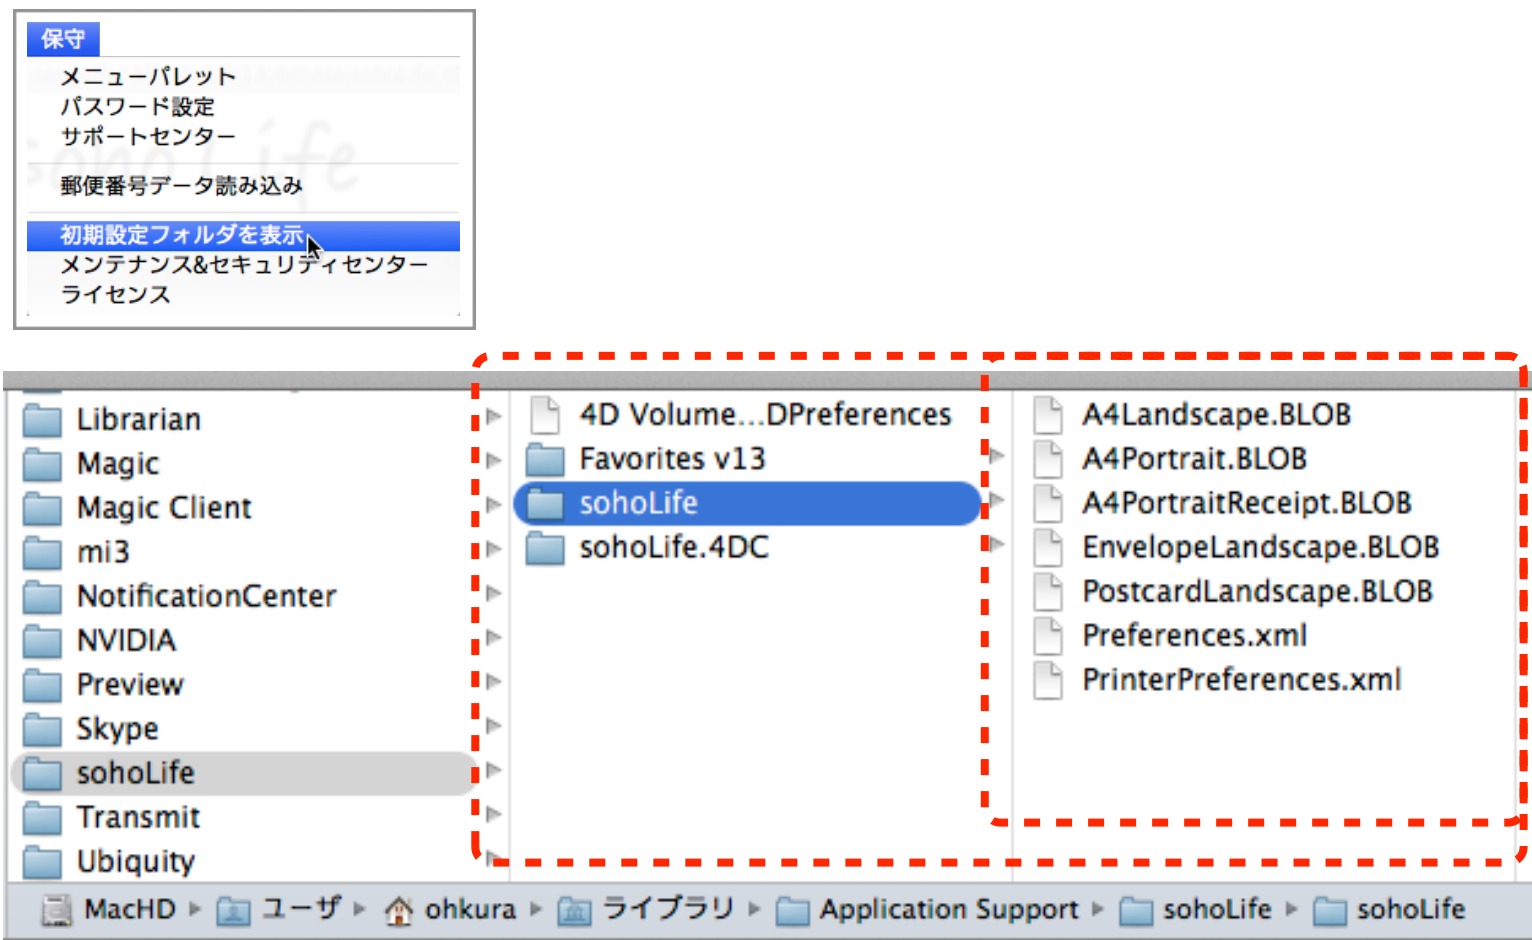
保守

メニューパレット
パスワード設定
サポートセンター

郵便番号データ読み込み

初期設定フォルダを表示
メンテナンス&セキュリティセンター
ライセンス

Librarian
Magic
Magic Client
mi3
NotificationCenter
NVIDIA
Preview
Skype
sohoLife
Transmit
Ubiquity

4D Volume...DPreferences
Favorites v13
sohoLife
sohoLife.4DC

A4Landscape.BLOB
A4Portrait.BLOB
A4PortraitReceipt.BLOB
EnvelopeLandscape.BLOB
PostcardLandscape.BLOB
Preferences.xml
PrinterPreferences.xml

MacHD ▸ ユーザ ▸ ohkura ▸ ライブラリ ▸ Application Support ▸ sohoLife ▸ sohoLife